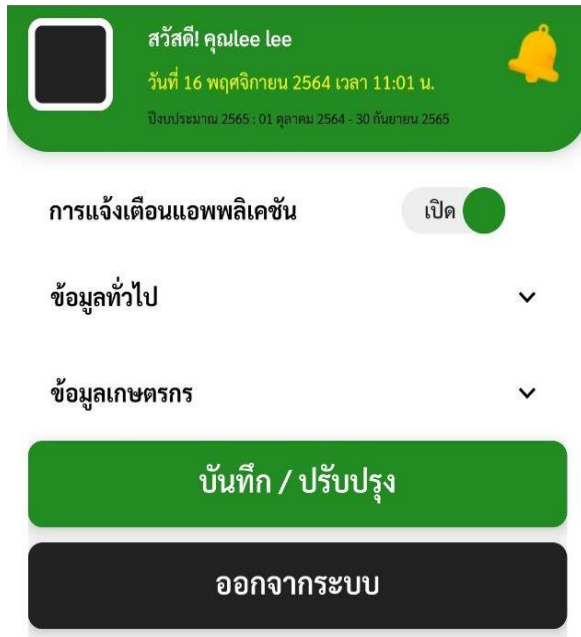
สวัสดี! คุณlee lee

วันที่ 16 พฤศจิกายน 2564 เวลา 11:01 น.

ปีงบประมาณ 2565 : 01 ตุลาคม 2564 - 30 กันยายน 2565

การแจ้งเตือนแอพพลิเคชัน

เปิด

ข้อมูลทั่วไป

ข้อมูลเกษตรกร

บันทึก / ปรับปรุง

ออกจากระบบ